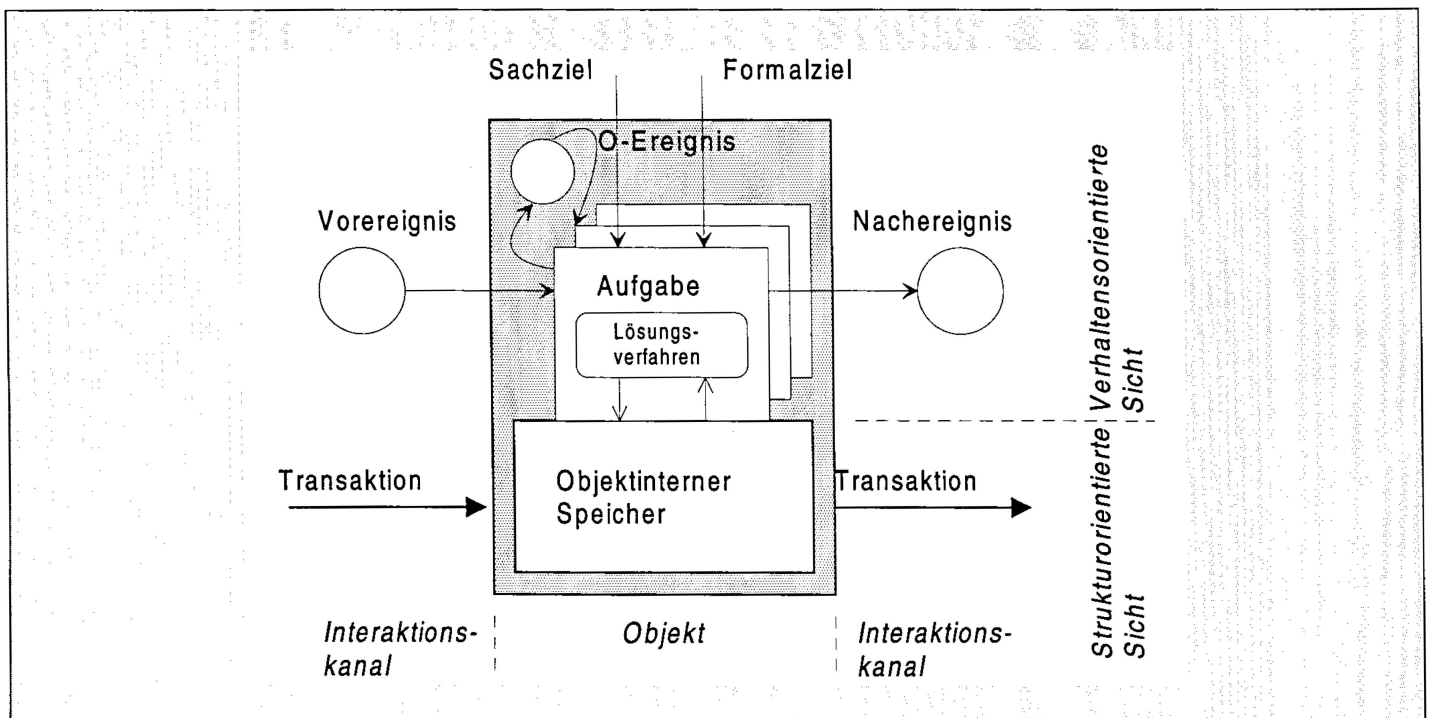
Sachziel

Formalziel

O-Ereignis

Vorereignis

Nachereignis

Aufgabe

Lösungsverfahren

Transaktion

Objektinterner Speicher

Transaktion

Verhaltensorientierte Sicht

Strukturorientierte Sicht

Interaktionskanal

Objekt

Interaktionskanal